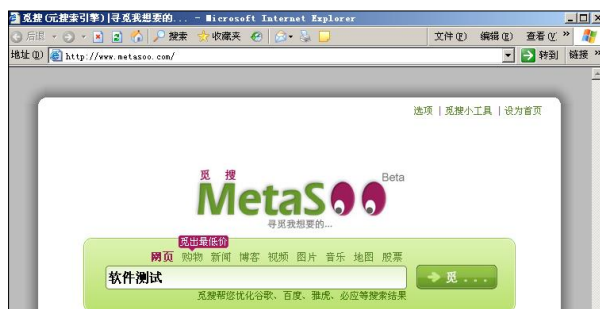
觅搜(元搜索引擎)|寻觅我想要的... - Microsoft Internet Explorer

后退 搜索 收藏夹 文件(F) 编辑(E) 查看(V) »

地址(D) http://www.metasoo.com/ 转到 链接 »

选项 | 觅搜小工具 | 设为首页

觅 搜

MetaSoo Beta

寻觅我想要的...

觅出最低价

网页 购物 新闻 博客 视频 图片 音乐 地图 股票

软件测试

觅...

觅搜帮您优化谷歌、百度、雅虎、必应等搜索结果